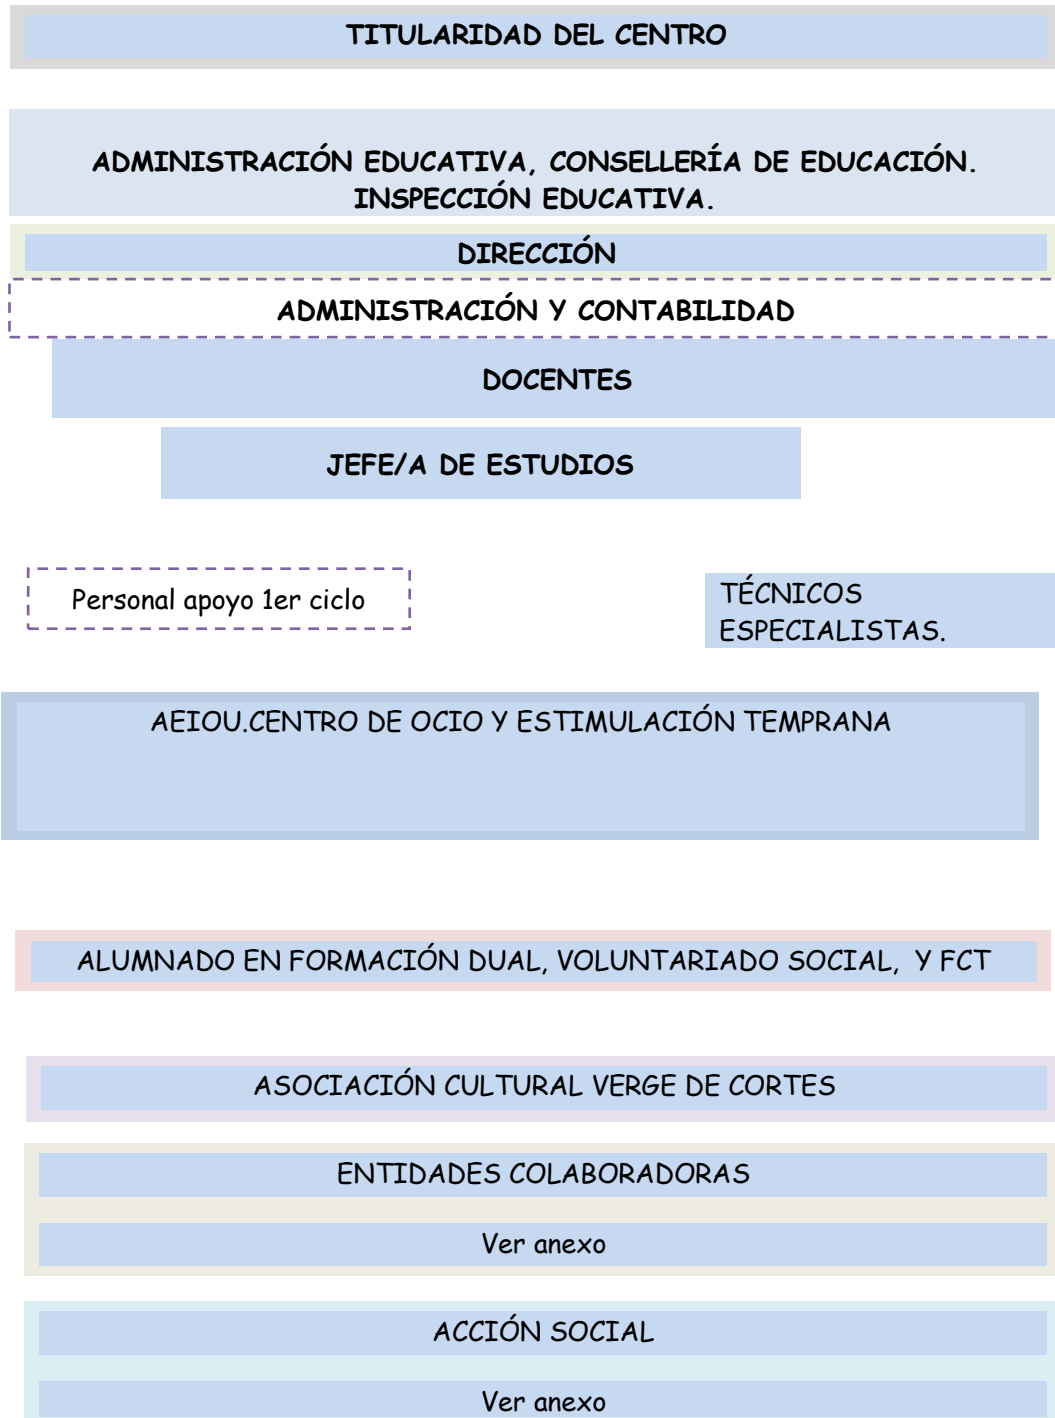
TITULARIDAD DEL CENTRO

ADMINISTRACIÓN EDUCATIVA, CONSELLERÍA DE EDUCACIÓN. INSPECCIÓN EDUCATIVA.

DIRECCIÓN

ADMINISTRACIÓN Y CONTABILIDAD

DOCENTES

JEFE/A DE ESTUDIOS

Personal apoyo 1er ciclo

TÉCNICOS ESPECIALISTAS.

AEIOU.CENTRO DE OCIO Y ESTIMULACIÓN TEMPRANA

ALUMNADO EN FORMACIÓN DUAL, VOLUNTARIADO SOCIAL, Y FCT

ASOCIACIÓN CULTURAL VERGE DE CORTES

ENTIDADES COLABORADORAS

Ver anexo

ACCIÓN SOCIAL

Ver anexo